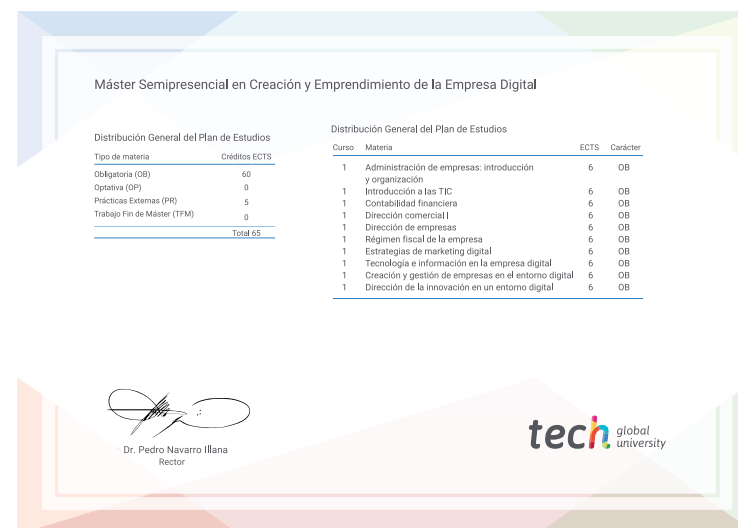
Máster Semipresencial en Creación y Emprendimiento de la Empresa Digital

Distribución General del Plan de Estudios

| Tipo de materia | Créditos ECTS |
|---|---|
| Obligatoria (OB) | 60 |
| Optativa (OP) | 0 |
| Prácticas Externas (PR) | 5 |
| Trabajo Fin de Máster (TFM) | 0 |
| | Total 65 |

Distribución General del Plan de Estudios

| Curso | Materia | ECTS | Carácter |
|---|---|---|---|
| 1 | Administración de empresas: introducción y organización | 6 | OB |
| 1 | Introducción a las TIC | 6 | OB |
| 1 | Contabilidad financiera | 6 | OB |
| 1 | Dirección comercial | 6 | OB |
| 1 | Dirección de empresas | 6 | OB |
| 1 | Régimen fiscal de la empresa | 6 | OB |
| 1 | Estrategias de marketing digital | 6 | OB |
| 1 | Tecnología e información en la empresa digital | 6 | OB |
| 1 | Creación y gestión de empresas en el entorno digital | 6 | OB |
| 1 | Dirección de la innovación en un entorno digital | 6 | OB |

Dr. Pedro Navarro Illana
Rector

tech global university